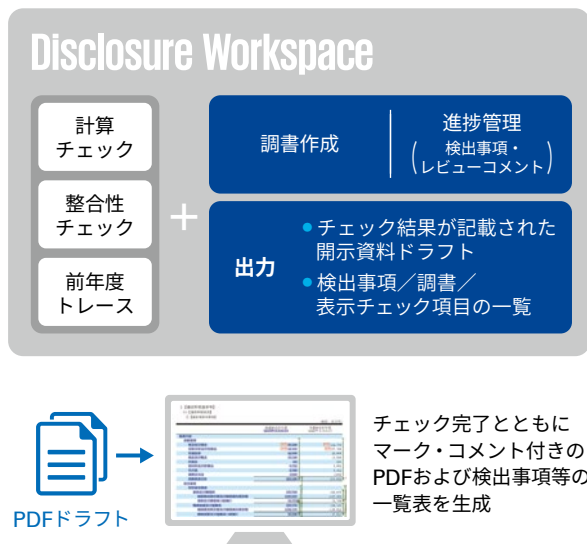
Disclosure Workspace

計算
チェック

整合性
チェック

前年度
トレース

+

調書作成

進捗管理
（検出事項・レビューコメント）

出力

● チェック結果が記載された開示資料ドラフト
● 検出事項／調書／表示チェック項目の一覧

PDFドラフト

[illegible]

チェック完了とともにマーク・コメント付きのPDFおよび検出事項等の一覧表を生成